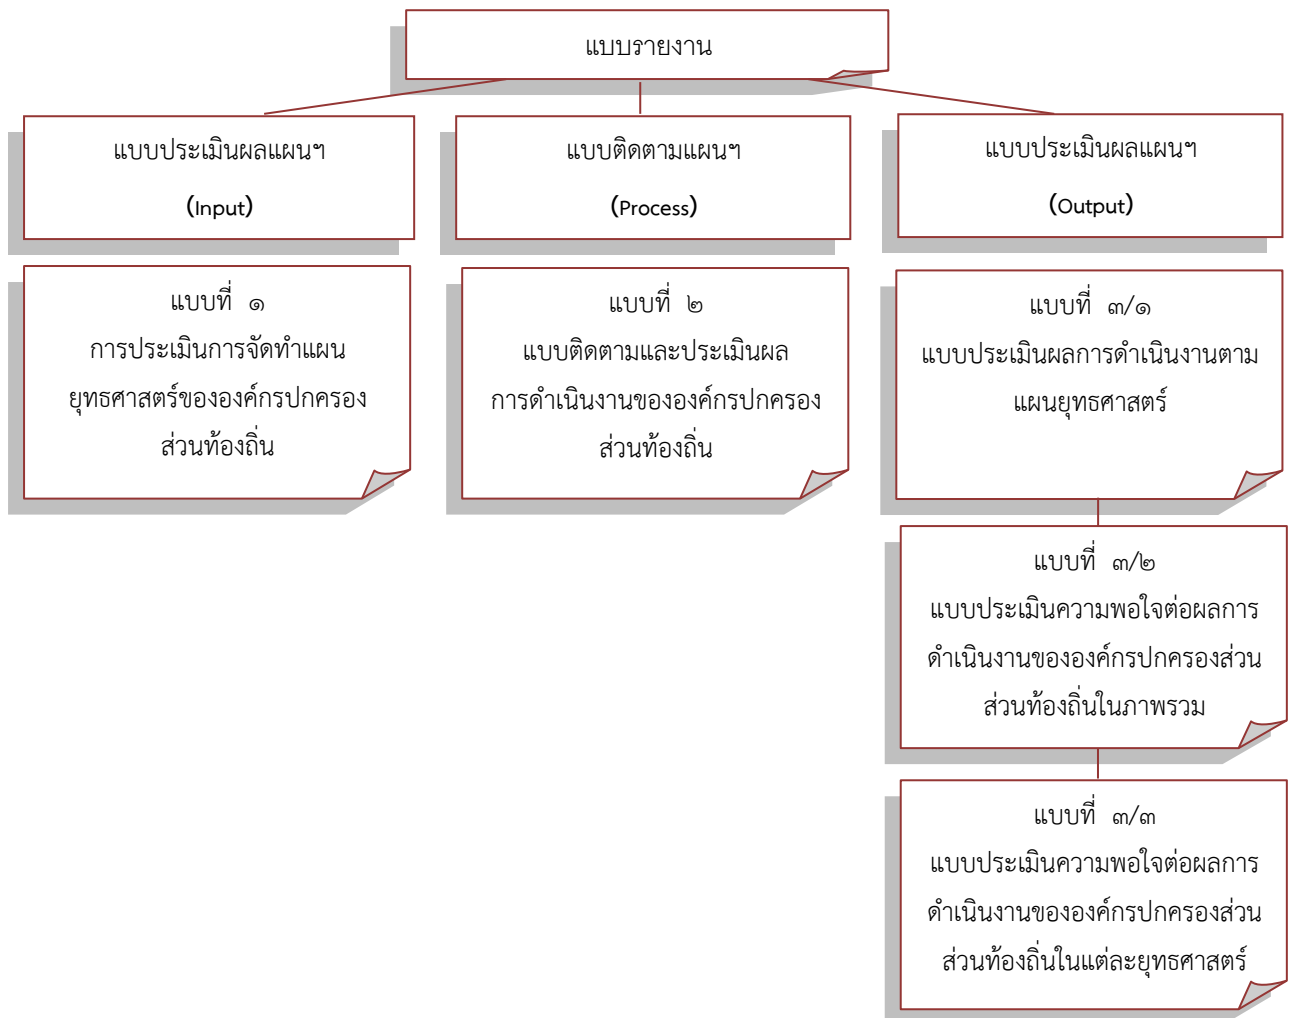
แบบรายงาน

แบบประเมินผลแผนฯ
(Input)

แบบติดตามแผนฯ
(Process)

แบบประเมินผลแผนฯ
(Output)

แบบที่ ๑
การประเมินการจัดทำแผนยุทธศาสตร์ขององค์กรปกครองส่วนท้องถิ่น

แบบที่ ๒
แบบติดตามและประเมินผลการดำเนินงานขององค์กรปกครองส่วนท้องถิ่น

แบบที่ ๓/๑
แบบประเมินผลการดำเนินงานตามแผนยุทธศาสตร์

แบบที่ ๓/๒
แบบประเมินความพอใจต่อผลการดำเนินงานขององค์กรปกครองส่วนส่วนท้องถิ่นในภาพรวม

แบบที่ ๓/๓
แบบประเมินความพอใจต่อผลการดำเนินงานขององค์กรปกครองส่วนส่วนท้องถิ่นในแต่ละยุทธศาสตร์